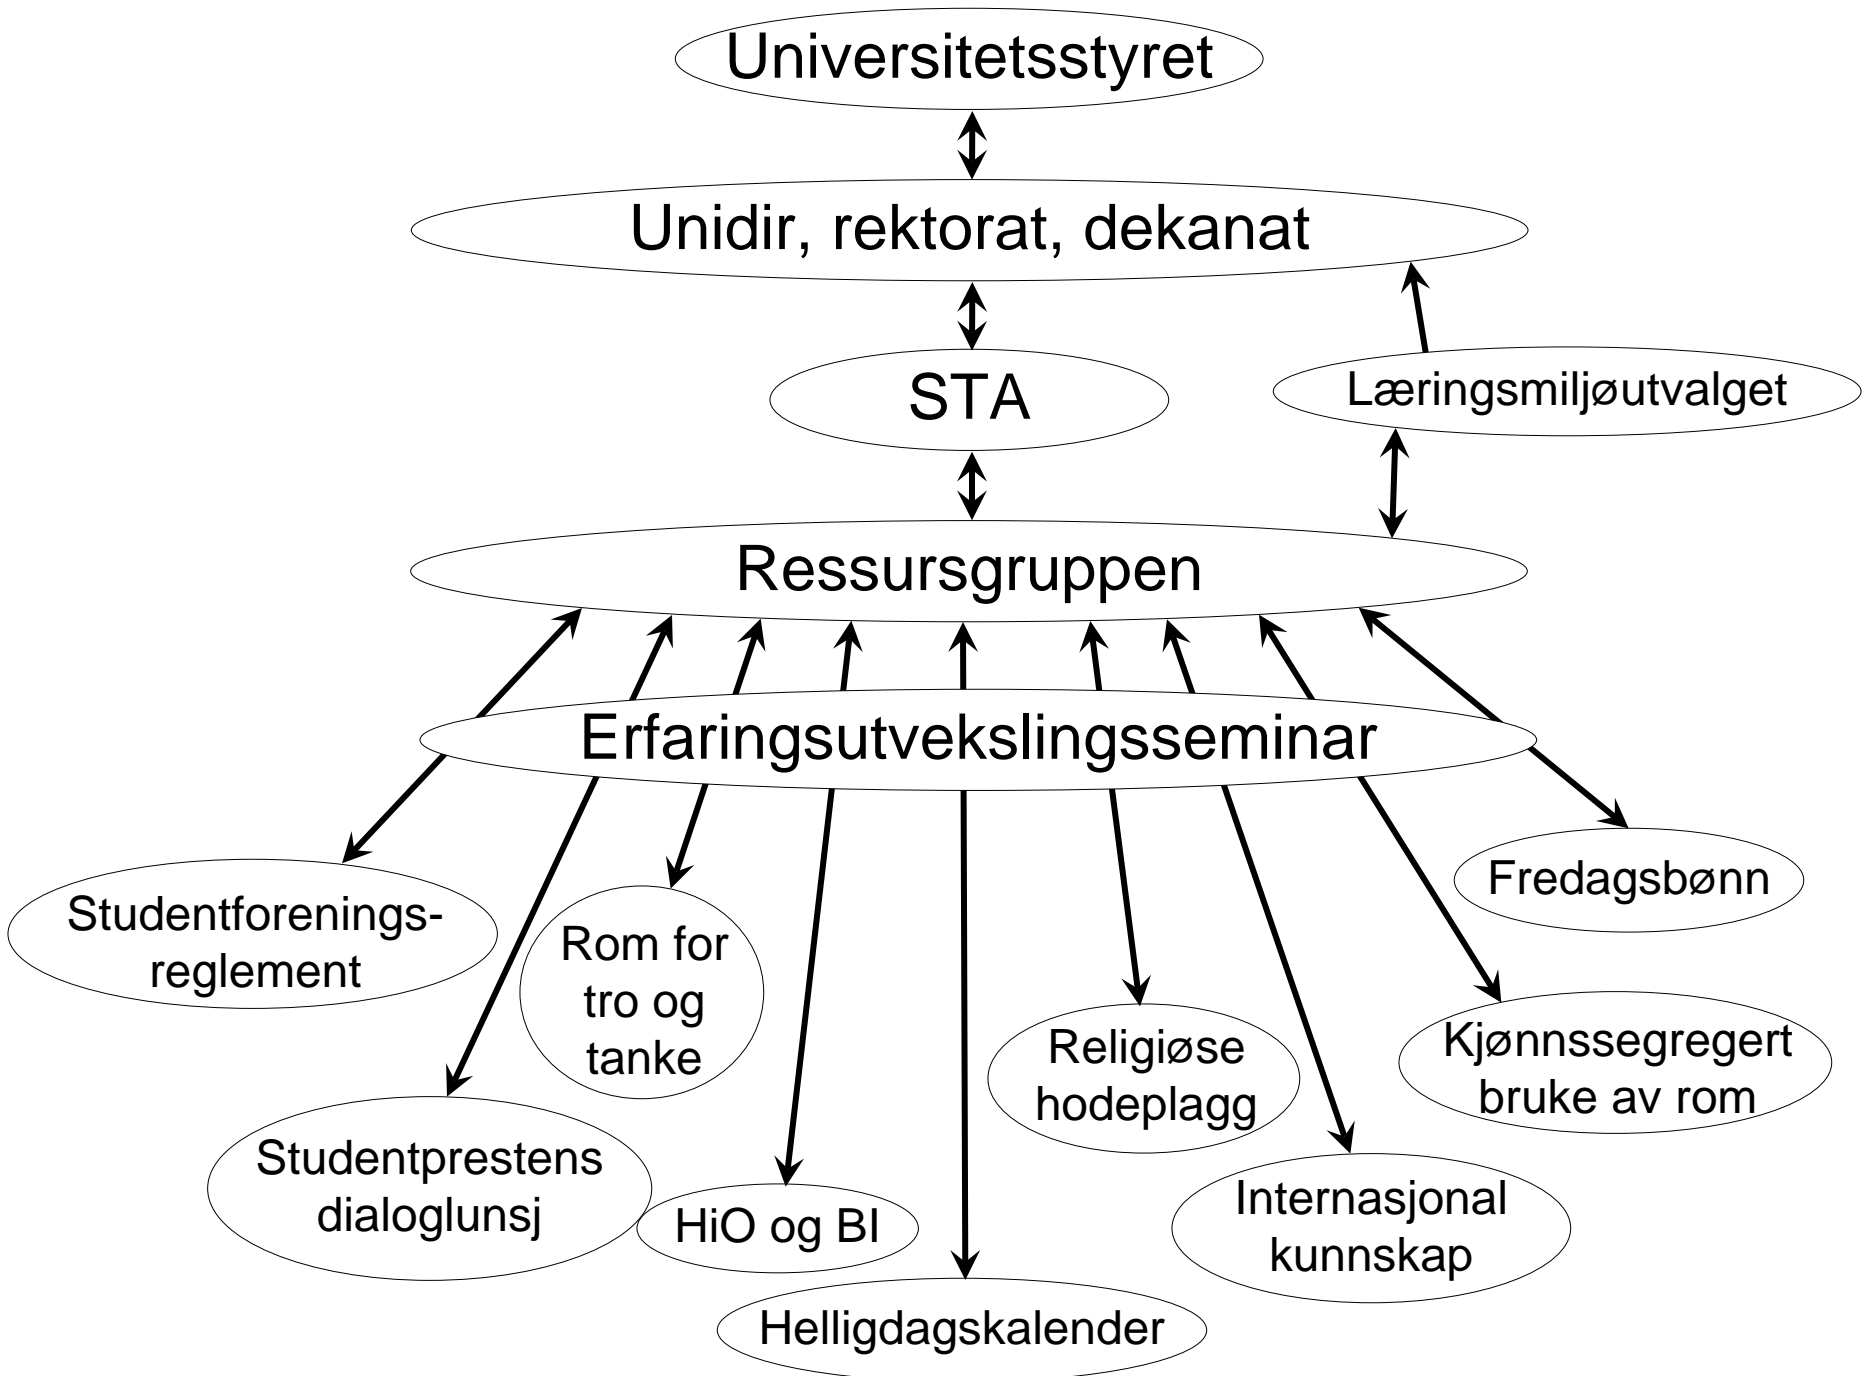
Universitetsstyret

Unidir, rektorat, dekanat

STA

Læringsmiljøutvalget

Ressursgruppen

Erfaringsutvekslingsseminar

Studentforeningsreglement

Rom for tro og tanke

Fredagsbønn

Religiøse hodeplagg

Kjønnssegregert bruke av rom

Studentprestens dialoglunsj

HiO og BI

Internasjonal kunnskap

Helligdagskalender